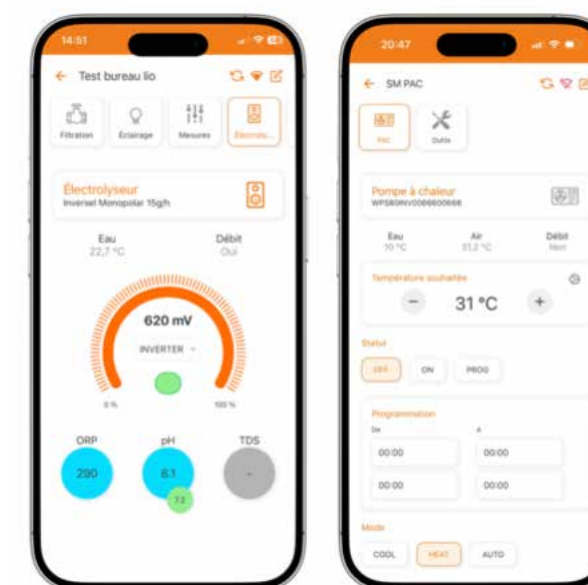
14:51

Test bureau lio

Filtration
Éclairage
Mesures
Électroly...

Électrolyseur
Inversel Monopolar 15g/h

Eau
22,7 °C

Débit
Oui

620 mV

INVERTER

0 %

100 %

ORP
290

pH
6.1
7.2

TDS
-

20:47

SM PAC

PAC
Outils

Pompe à chaleur
WPS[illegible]

Eau
10 °C

Air
31,2 °C

Débit
Non

Température souhaitée

31 °C

Statut

OFF
ON
PROG

Programmation

De
À

00:00
00:00
00:00
00:00

Mode

COOL
HEAT
AUTO